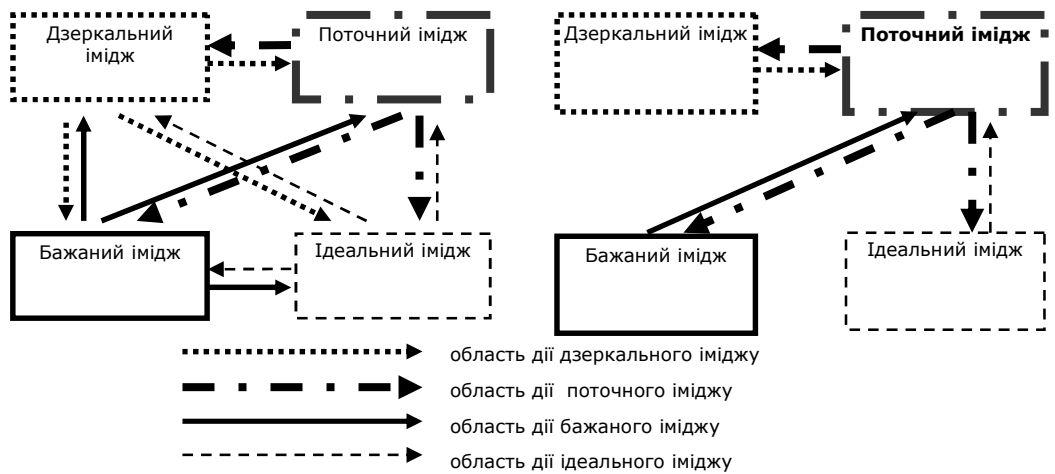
Дзеркальний імідж

Поточний імідж

Бажаний імідж

Ідеальний імідж

Дзеркальний імідж

**Поточний імідж**

Бажаний імідж

Ідеальний імідж

область дії дзеркального іміджу

область дії поточного іміджу

область дії бажаного іміджу

область дії ідеального іміджу